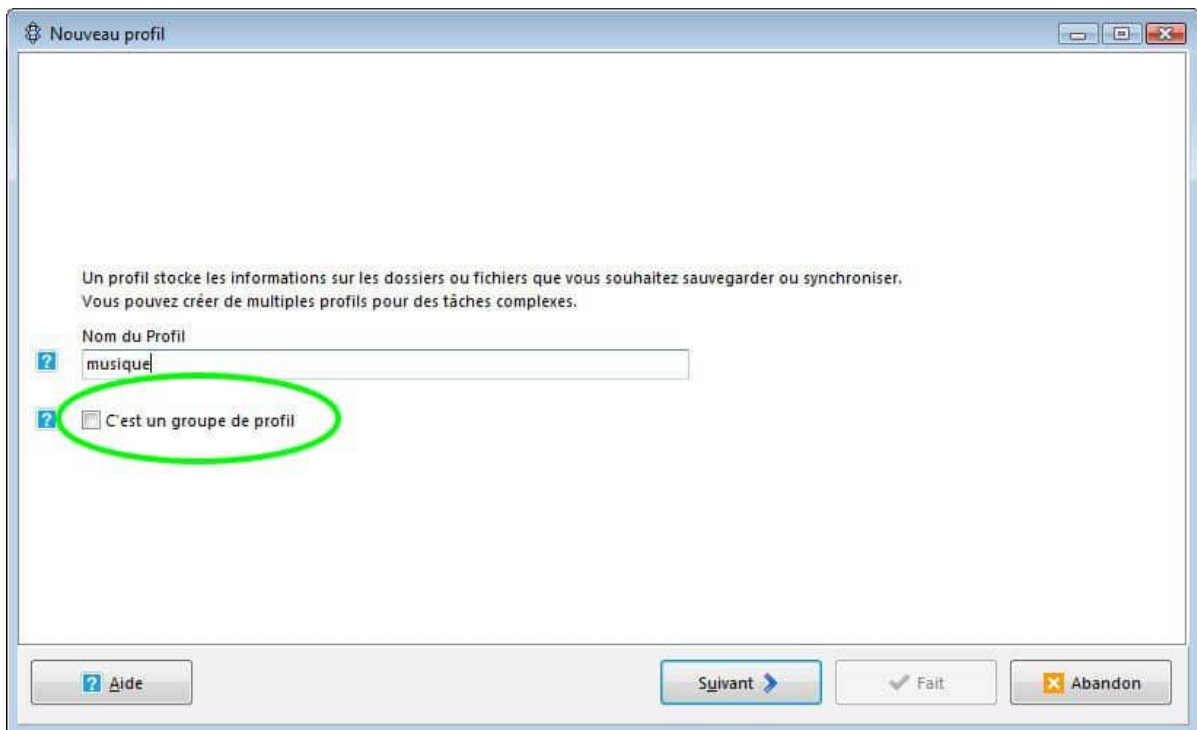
Nouveau profil

Un profil stocke les informations sur les dossiers ou fichiers que vous souhaitez sauvegarder ou synchroniser.
Vous pouvez créer de multiples profils pour des tâches complexes.

Nom du Profil

musique

C'est un groupe de profil

Aide

Suivant

Fait

Abandon